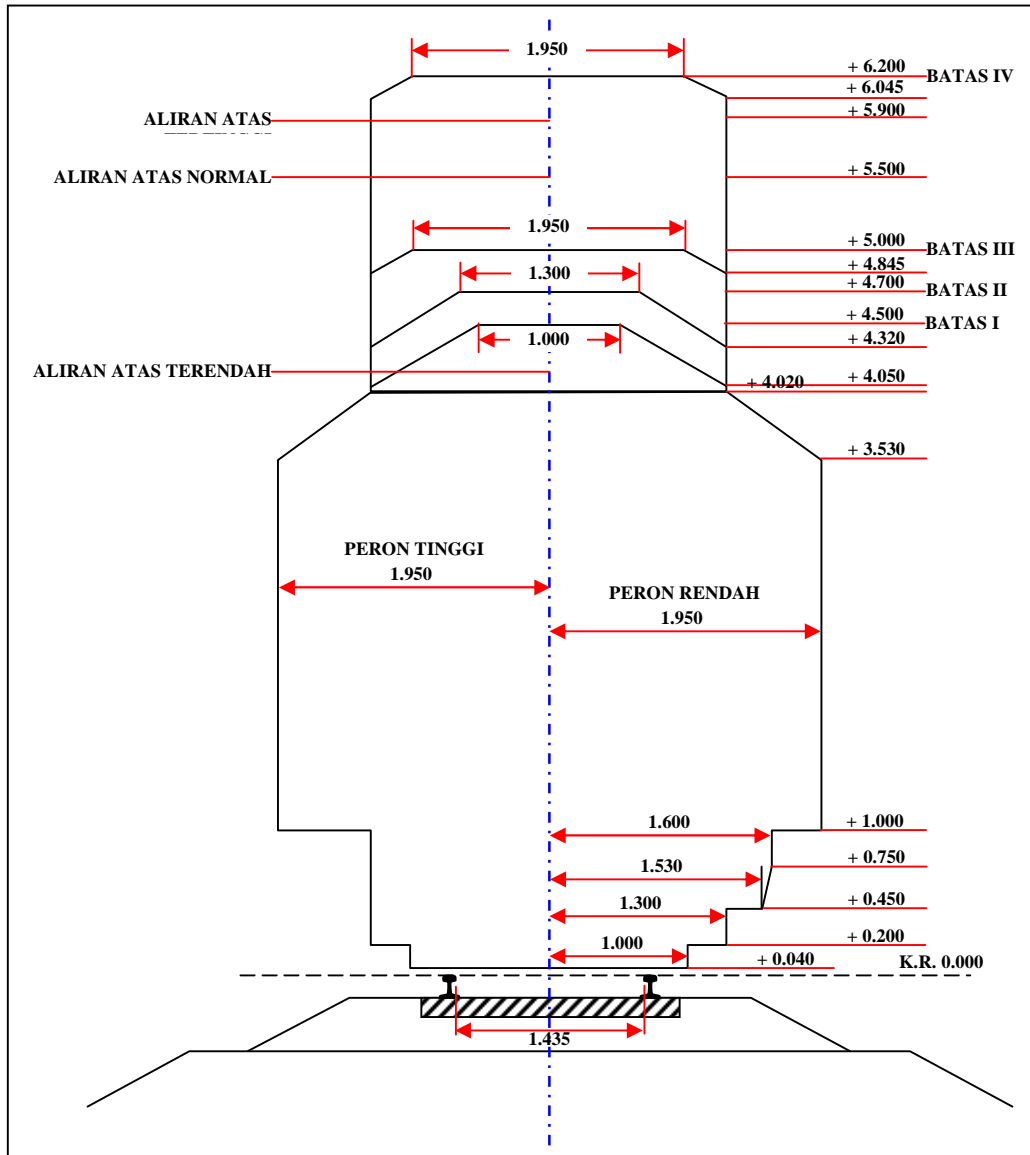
1.950

+ 6.200
BATAS IV
+ 6.045
ALIRAN ATAS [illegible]
+ 5.900

ALIRAN ATAS NORMAL
+ 5.500

1.950
+ 5.000
BATAS III
+ 4.845
1.300
+ 4.700
BATAS II
+ 4.500
BATAS I
1.000
+ 4.320

ALIRAN ATAS TERENDAH
+ 4.020
+ 4.050

+ 3.530

PERON TINGGI
1.950

PERON RENDAH
1.950

1.600
+ 1.000
1.530
+ 0.750
1.300
+ 0.450
1.000
+ 0.200
+ 0.040
K.R. 0.000

1.435